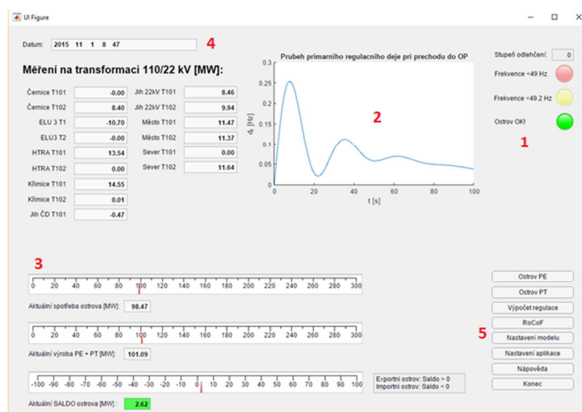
UI Figure

Datum: 2015 11 1 8 47

4

Měření na transformací 110/22 kV [MW]:

| | | | |
|---|---|---|---|
| Čemice T101 | -0.00 | Jih 22kV T101 | 8.46 |
| Čemice T102 | 8.40 | Jih 22kV T102 | 9.94 |
| ELU 3 T1 | -10.70 | Město T101 | 11.47 |
| ELU3 T2 | -0.00 | Město T102 | 11.37 |
| HTRA T101 | 13.54 | Sever T101 | 0.00 |
| HTRA T102 | 0.00 | Sever T102 | 11.64 |
| Křimice T101 | 14.55 | | |
| Křimice T102 | 0.01 | | |
| Jih ČD T101 | -0.47 | | |

Prubeh primarniho regulacniho deje pri prechodu do OP

0.3
0.25
0.2
0.15
0.1
0.05
0
$d_f$ [Hz]
0 20 40 60 80 100
t [s]

2

Stupeň odlehčení: 0

Frekvence <49 Hz

Frekvence <49.2 Hz

Ostrov OK!

1

3

0 20 40 60 80 100 120 140 160 180 200 220 240 260 280 300

Aktuální spotřeba ostrova [MW]: 98.47

0 20 40 60 80 100 120 140 160 180 200 220 240 260 280 300

Aktuální výroba PE + PT [MW]: 101.09

-100 -90 -80 -70 -60 -50 -40 -30 -20 -10 0 10 20 30 40 50 60 70 80 90 100

Exportní ostrov: Saldo > 0
Importní ostrov: Saldo < 0

Aktuální SALDO ostrova [MW]: 2.62

Ostrov PE
Ostrov PT
Výpočet regulace
RoCoF
5
Nastavení modelu
Nastavení aplikace
Nápověda
Konec